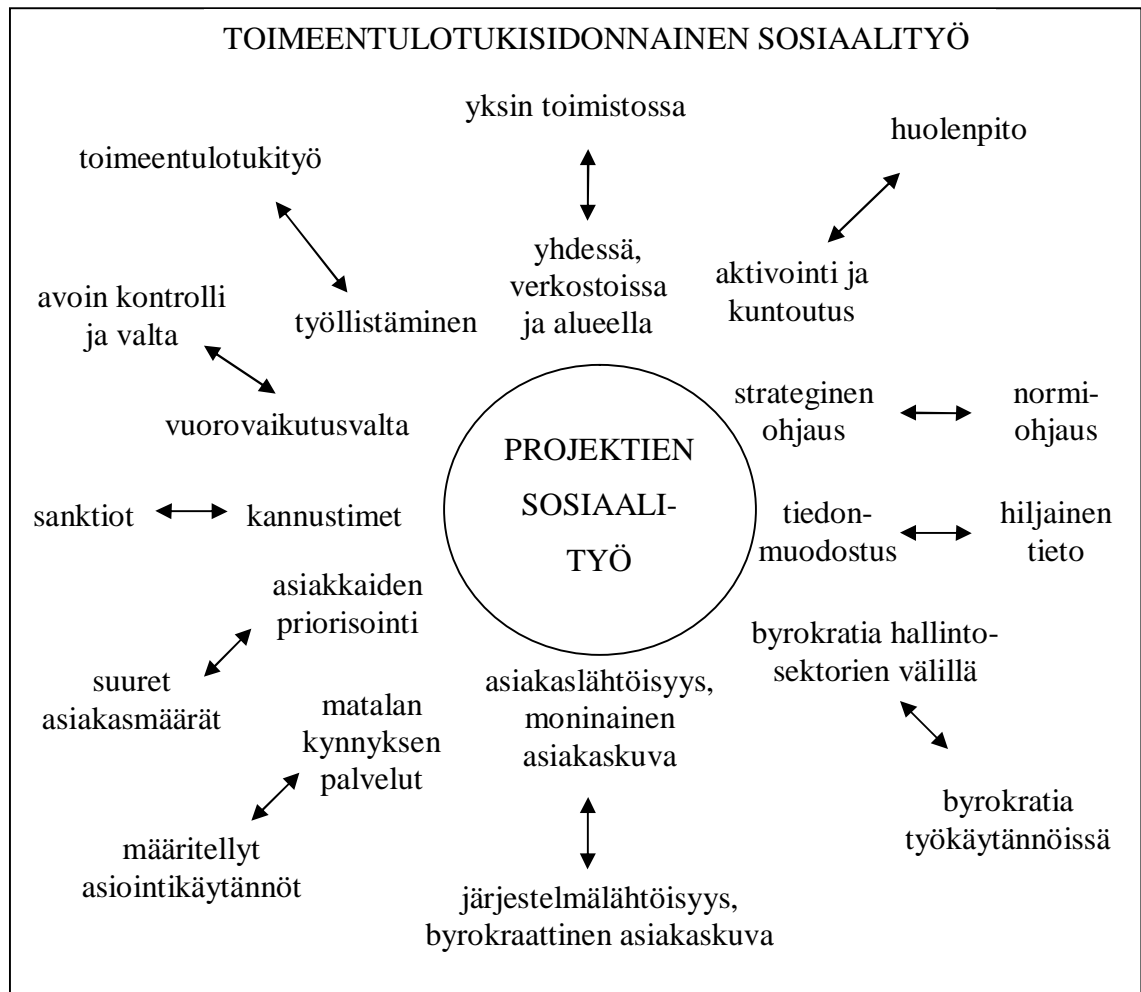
TOIMEENTULOTUKISIDONNAINEN SOSIAALITYÖ

yksin toimistossa

yhdessä, verkostoissa ja alueella

huolenpito

aktivointi ja kuntoutus

toimeentulotukityö

työllistäminen

avoin kontrolli ja valta

vuorovaikutusvalta

strateginen ohjaus

normiohjaus

PROJEKTIEN SOSIAALITYÖ

sanktiot

kannustimet

tiedonmuodostus

hiljainen tieto

asiakkaiden priorisointi

suuret asiakasmäärät

byrokratia hallintosektorien välillä

asiakaslähtöisyys, moninainen asiakaskuva

matalan kynnyksen palvelut

määritellyt asiointikäytännöt

byrokratia työkäytännöissä

järjestelmälähtöisyys, byrokraattinen asiakaskuva